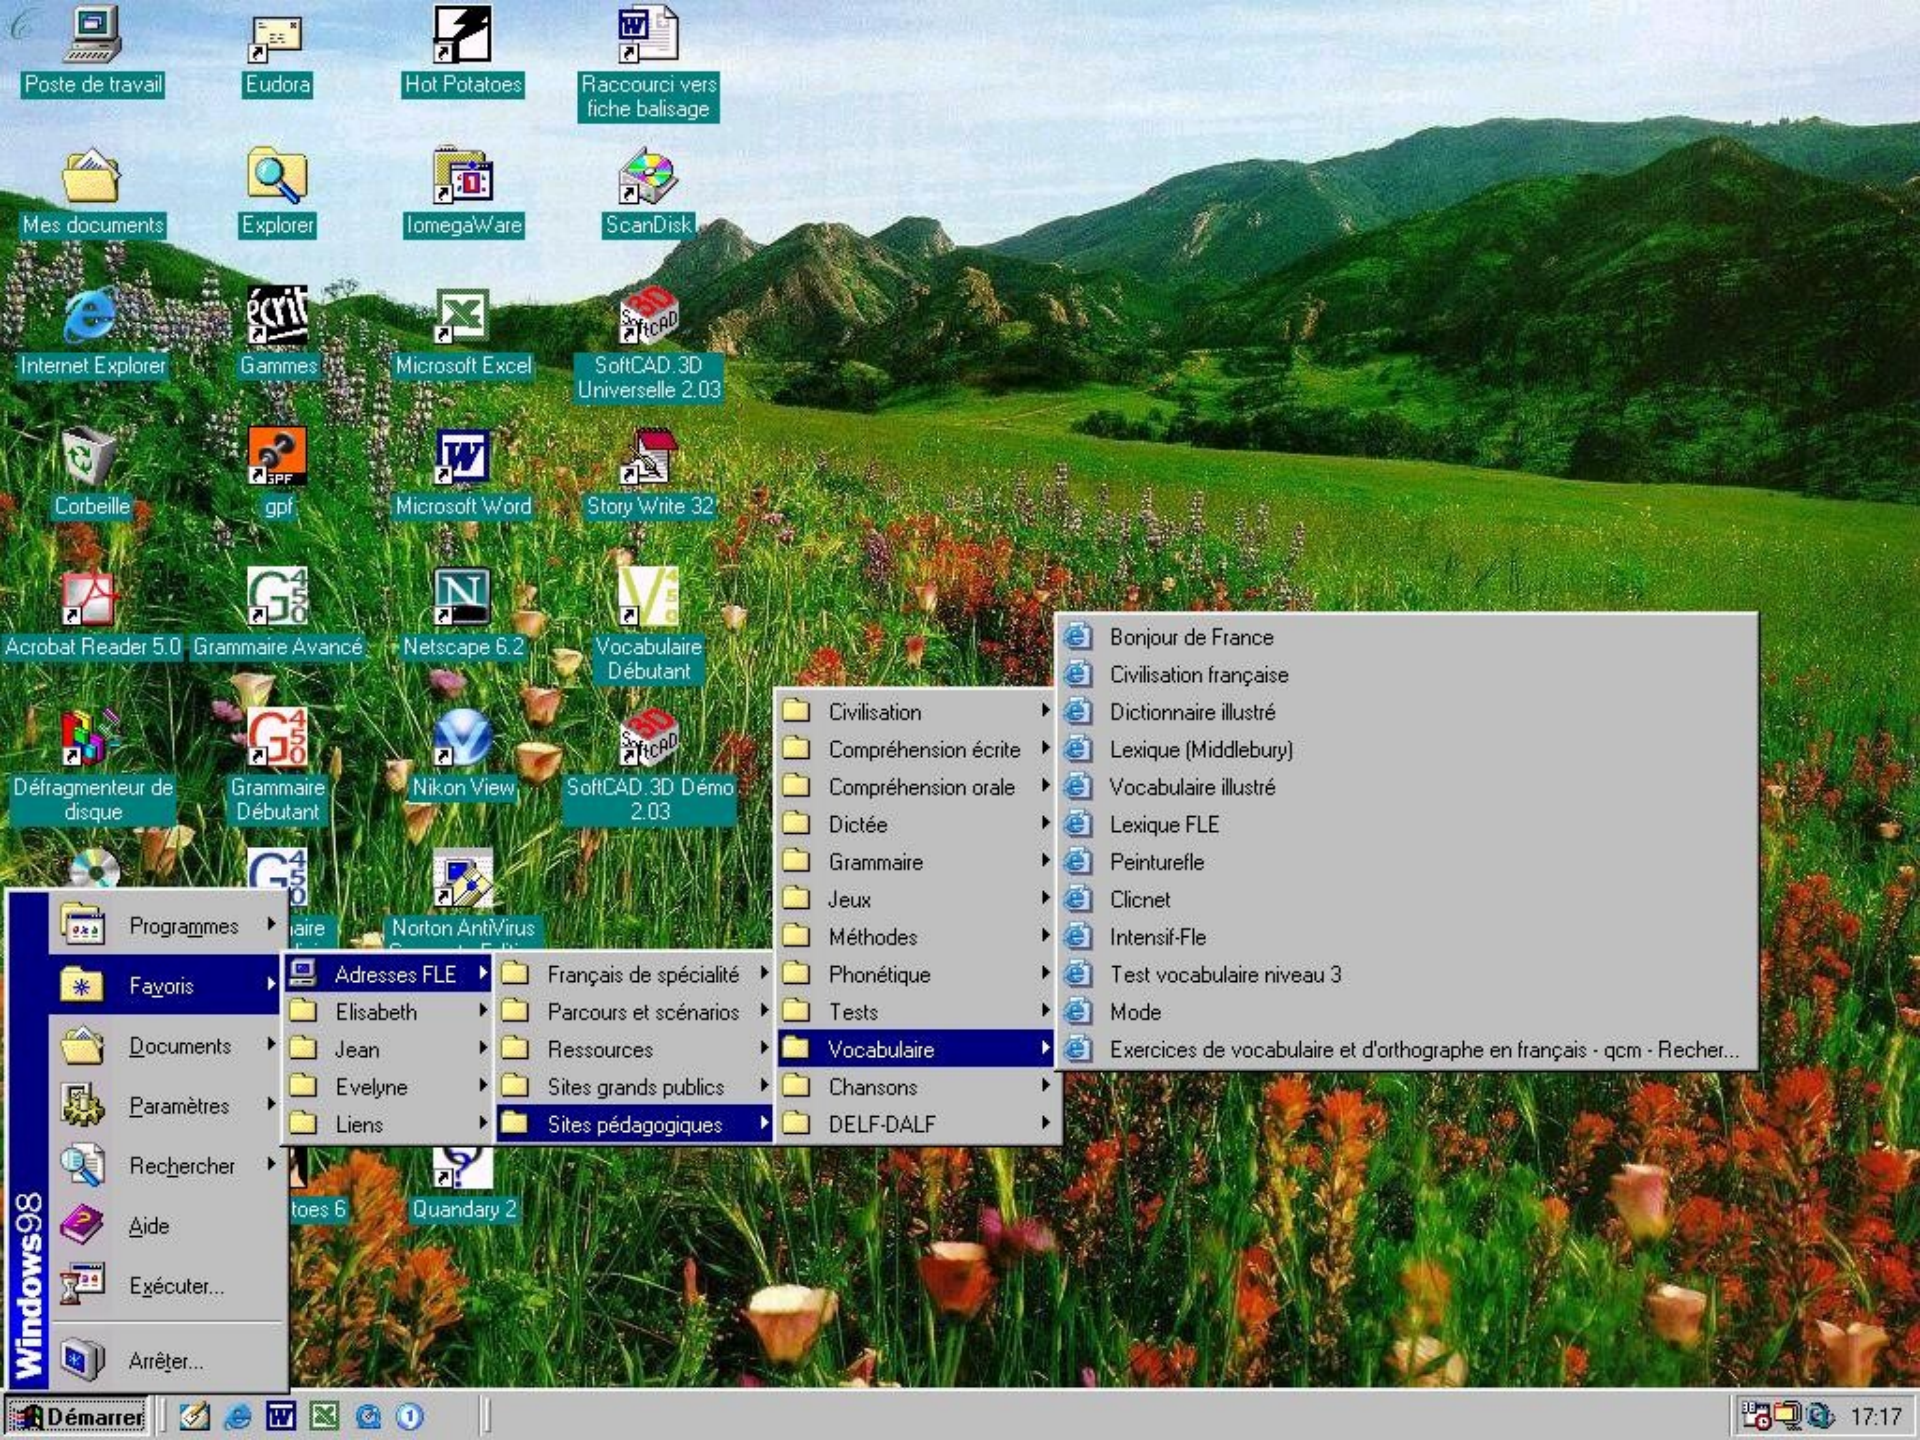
Poste de travail
Eudora
Hot Potatoes
Raccourci vers fiche balisage
Mes documents
Explorer
IomegaWare
ScanDisk
Internet Explorer
Gammes
Microsoft Excel
SoftCAD 3D Universelle 2.03
Corbeille
gpf
Microsoft Word
Story Write 32
Acrobat Reader 5.0
Grammaire Avancé
Netscape 6.2
Vocabulaire Débutant
Défragmenteur de disque
Grammaire Débutant
Nikon View
SoftCAD 3D Démo 2.03
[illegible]aire
Norton AntiVirus
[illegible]toes 6
Quandary 2

Programmes
Favoris
Documents
Paramètres
Rechercher
Aide
Exécuter...
Arrêter...
Windows98

Adresses FLE
Elisabeth
Jean
Evelyne
Liens

Français de spécialité
Parcours et scénarios
Ressources
Sites grands publics
Sites pédagogiques

Civilisation
Compréhension écrite
Compréhension orale
Dictée
Grammaire
Jeux
Méthodes
Phonétique
Tests
Vocabulaire
Chansons
DELF-DALF

Bonjour de France
Civilisation française
Dictionnaire illustré
Lexique (Middlebury)
Vocabulaire illustré
Lexique FLE
Peinturefle
Clicnet
Intensif-Fle
Test vocabulaire niveau 3
Mode
Exercices de vocabulaire et d'orthographe en français - qcm - Recher...

Démarrer
17:17